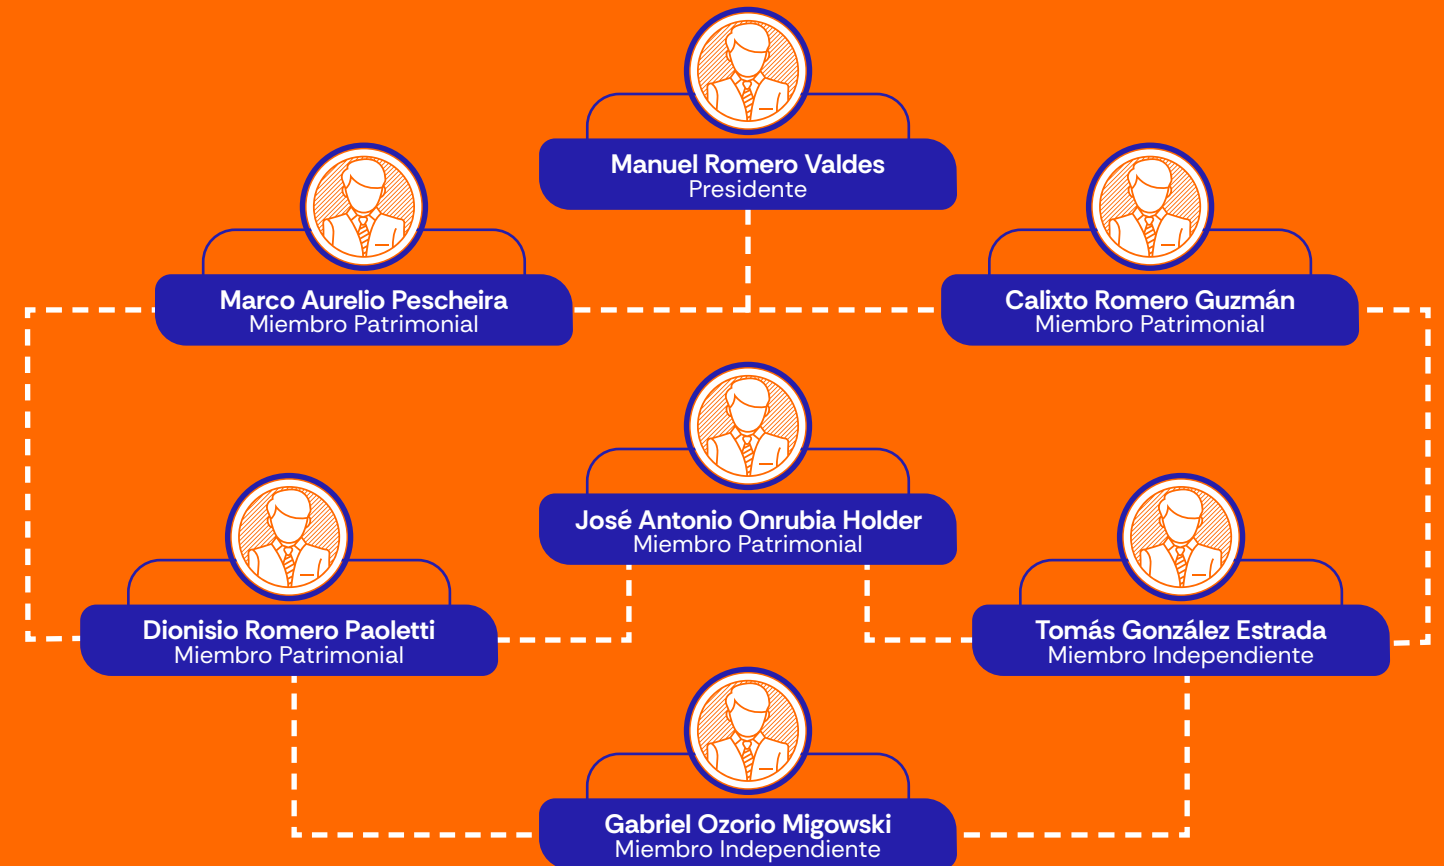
Manuel Romero Valdes
Presidente

Marco Aurelio Pescheira
Miembro Patrimonial

Calixto Romero Guzmán
Miembro Patrimonial

José Antonio Onrubia Holder
Miembro Patrimonial

Dionisio Romero Paoletti
Miembro Patrimonial

Tomás González Estrada
Miembro Independiente

Gabriel Ozorio Migowski
Miembro Independiente